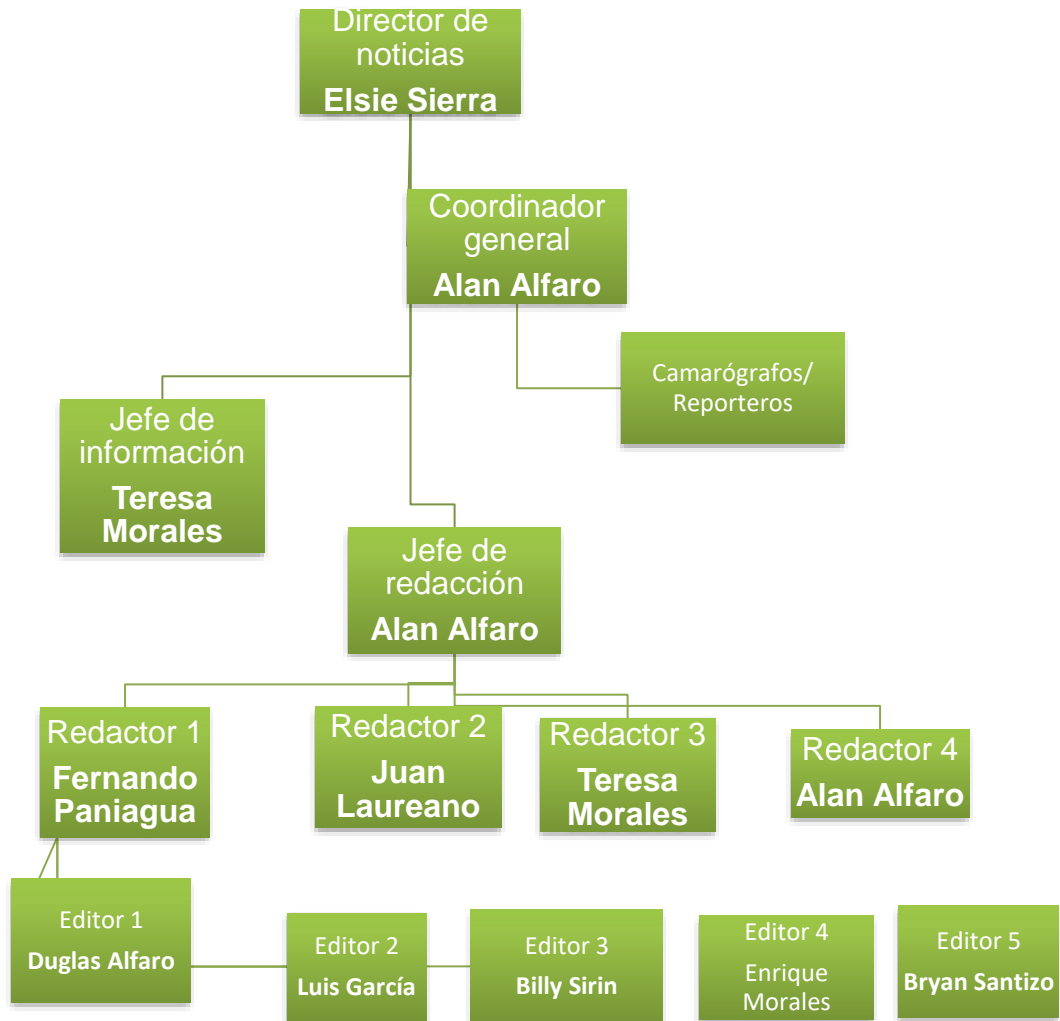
Director de noticias
**Elsie Sierra**

Coordinador general
**Alan Alfaro**

Camarógrafos/ Reporteros

Jefe de información
**Teresa Morales**

Jefe de redacción
**Alan Alfaro**

Redactor 1
**Fernando Paniagua**

Redactor 2
**Juan Laureano**

Redactor 3
**Teresa Morales**

Redactor 4
**Alan Alfaro**

Editor 1
**Duglas Alfaro**

Editor 2
**Luis García**

Editor 3
**Billy Sirin**

Editor 4
Enrique Morales

Editor 5
**Bryan Santizo**